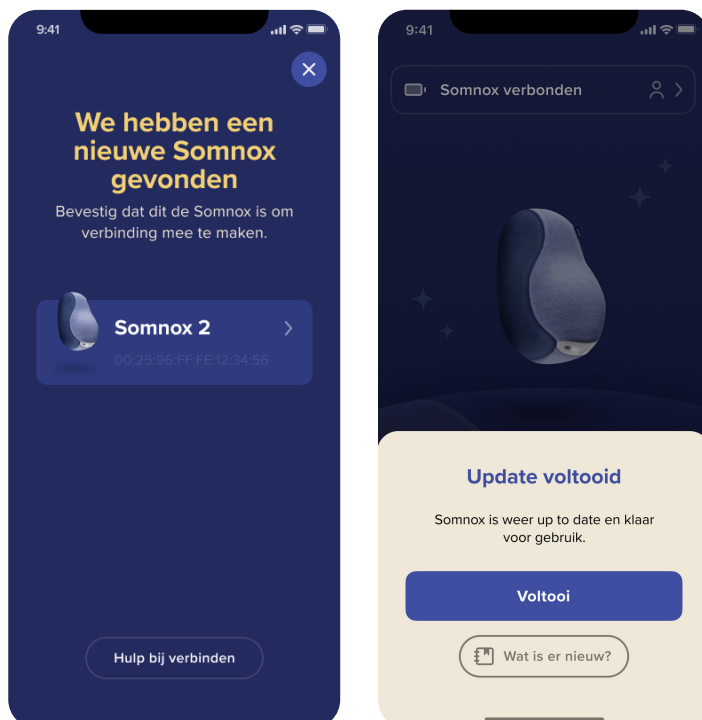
9:41

We hebben een nieuwe Somnox gevonden

Bevestig dat dit de Somnox is om verbinding mee te maken.

Somnox 2

00:25:96:FF:FE:12:34:56

Hulp bij verbinden

9:41

Somnox verbonden

Update voltooid

Somnox is weer up to date en klaar voor gebruik.

Voltooi

Wat is er nieuw?